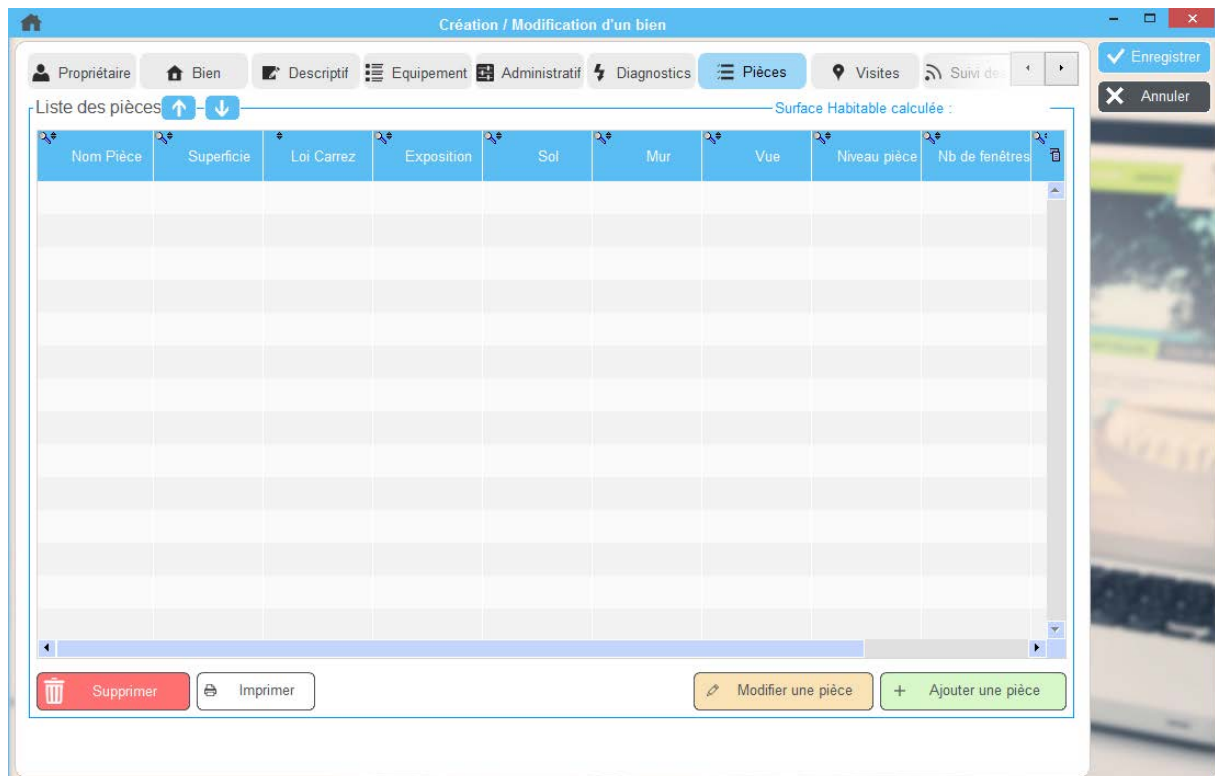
Création / Modification d'un bien

Propriétaire | Bien | Descriptif | Equipement | Administratif | Diagnostics | Pièces | Visites | Suivi de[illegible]

Enregistrer
Annuler

Liste des pièces

Surface Habitable calculée :

| Nom Pièce | Superficie | Loi Carrez | Exposition | Sol | Mur | Vue | Niveau pièce | Nb de fenêtres |
|---|---|---|---|---|---|---|---|---|

Supprimer
Imprimer
Modifier une pièce
Ajouter une pièce